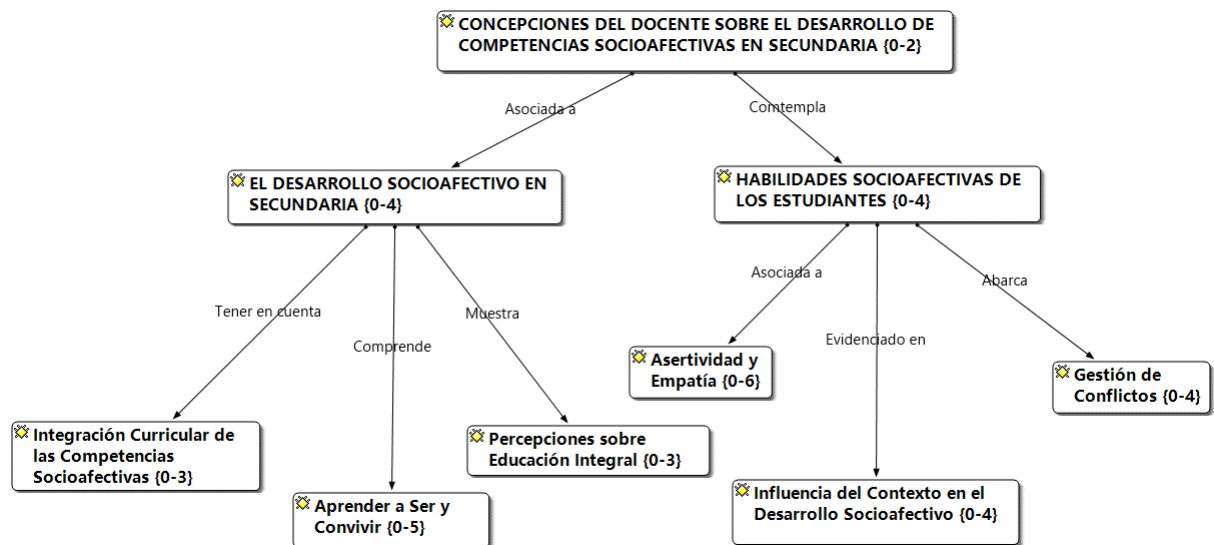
CONCEPCIONES DEL DOCENTE SOBRE EL DESARROLLO DE COMPETENCIAS SOCIOAFECTIVAS EN SECUNDARIA {0-2}

Asociada a

Contempla

EL DESARROLLO SOCIOAFECTIVO EN SECUNDARIA {0-4}

HABILIDADES SOCIOAFECTIVAS DE LOS ESTUDIANTES {0-4}

Tener en cuenta

Comprende

Muestra

Asociada a

Evidenciado en

Abarca

Asertividad y Empatía {0-6}

Gestión de Conflictos {0-4}

Integración Curricular de las Competencias Socioafectivas {0-3}

Percepciones sobre Educación Integral {0-3}

Aprender a Ser y Convivir {0-5}

Influencia del Contexto en el Desarrollo Socioafectivo {0-4}